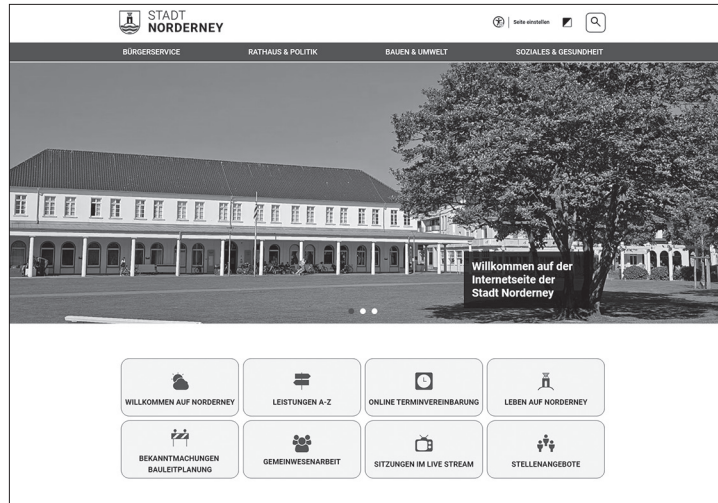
STADT
NORDERNEY

Seite einstellen

BÜRGERSERVICE
RATHAUS & POLITIK
BAUEN & UMWELT
SOZIALES & GESUNDHEIT

Willkommen auf der Internetseite der Stadt Norderney

WILLKOMMEN AUF NORDERNEY
LEISTUNGEN A-Z
ONLINE TERMINVEREINBARUNG
LEBEN AUF NORDERNEY
BEKANNTMACHUNGEN BAULEITPLANUNG
GEMEINWESENARBEIT
SITZUNGEN IM LIVE STREAM
STELLENANGEBOTE